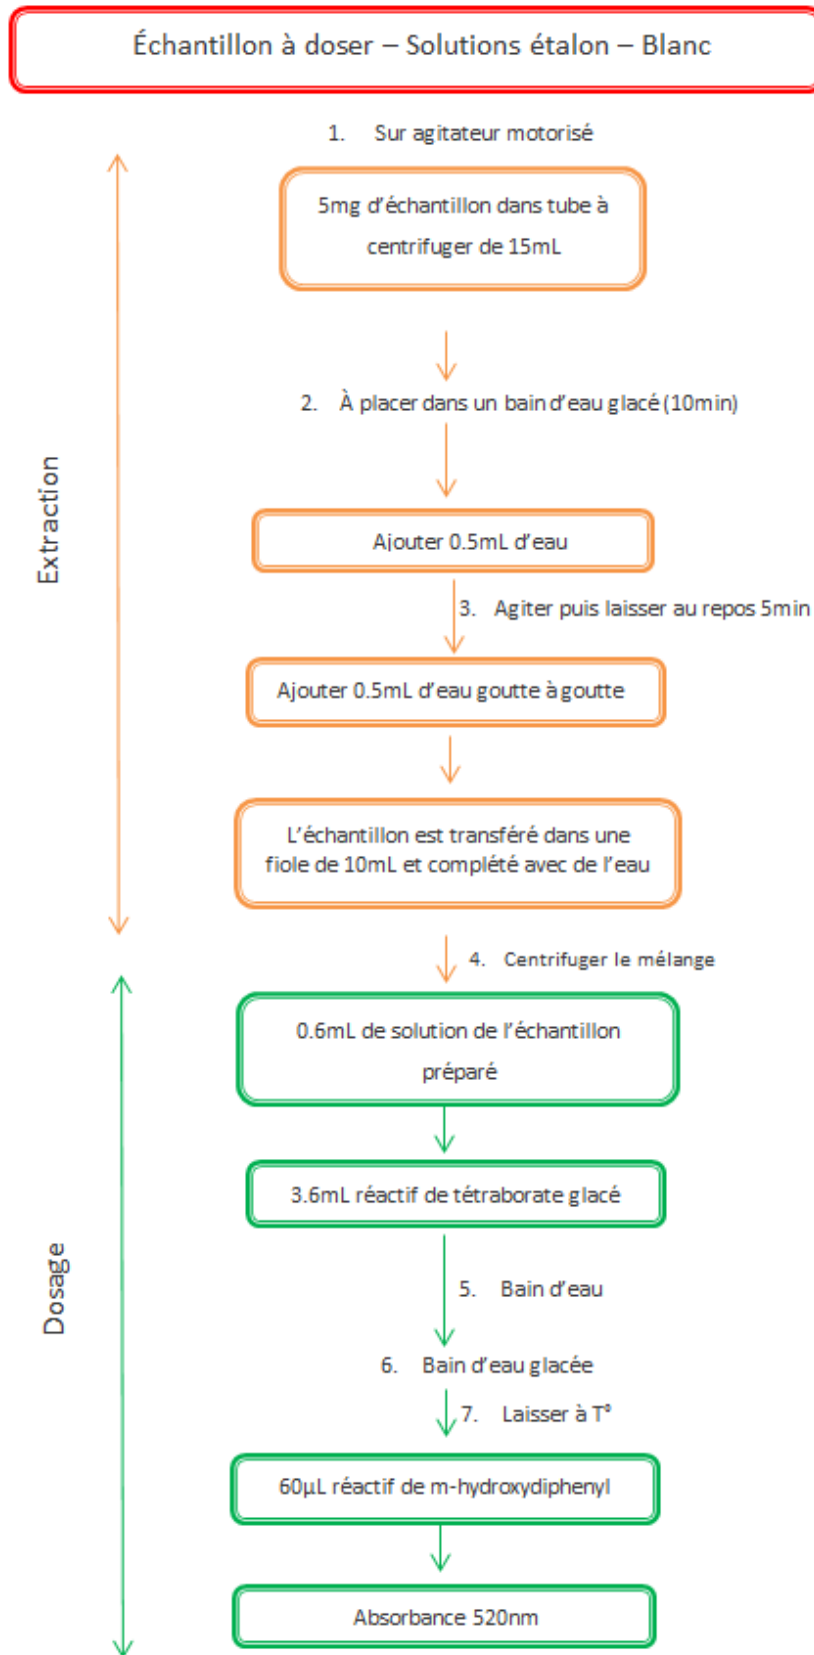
Échantillon à doser – Solutions étalon – Blanc

Extraction

1. Sur agitateur motorisé

5mg d'échantillon dans tube à centrifuger de 15mL

2. À placer dans un bain d'eau glacé (10min)

Ajouter 0.5mL d'eau

3. Agiter puis laisser au repos 5min

Ajouter 0.5mL d'eau goutte à goutte

L'échantillon est transféré dans une fiole de 10mL et complété avec de l'eau

4. Centrifuger le mélange

Dosage

0.6mL de solution de l'échantillon préparé

3.6mL réactif de tétraborate glacé

5. Bain d'eau

6. Bain d'eau glacée

7. Laisser à T°

60µL réactif de m-hydroxydiphenyl

Absorbance 520nm